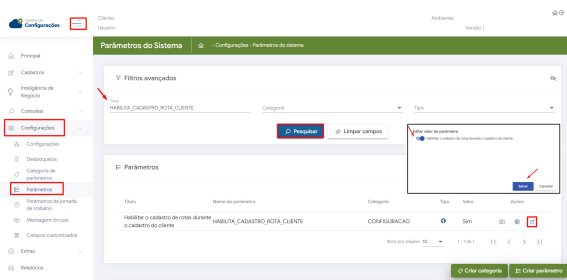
Central de Configurações

Cliente:
Usuário:

Ambiente:
Versão 1

Principal
Cadastros
Inteligência de Negócio
Consultas
Configurações
Configurações
Desbloqueios
Categoria de parâmetros
Parâmetros
Parâmetros da jornada de trabalho
Mensagem circular
Campos customizados
Extras
Relatórios

Parâmetros do Sistema
- Configurações - Parâmetros do sistema

Filtros avançados

Título
HABILITA_CADASTRO_ROTA_CLIENTE

Categoria

Tipo

Pesquisar
Limpar campos

Editar valor do parâmetro
Habilitar o cadastro de rotas durante o cadastro do cliente

Salvar
Cancelar

Parâmetros

| Título | Nome do parâmetro | Categoria | Tipo | Valor | Ações |
|---|---|---|---|---|---|
| Habilitar o cadastro de rotas durante o cadastro do cliente | HABILITA_CADASTRO_ROTA_CLIENTE | CONFIGURACAO | | Sim | |

Itens por página: 10
1 - 1 de 1

Criar categoria
Criar parâmetro